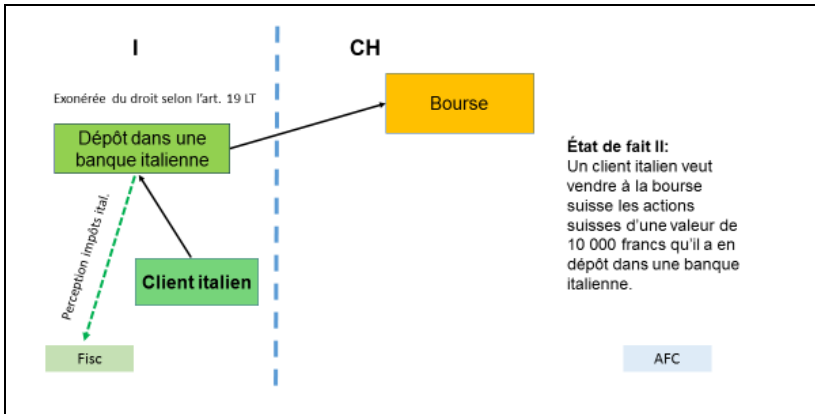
I

CH

Exonérée du droit selon l'art. 19 LT

Dépôt dans une banque italienne

Bourse

État de fait II:
Un client italien veut vendre à la bourse suisse les actions suisses d'une valeur de 10 000 francs qu'il a en dépôt dans une banque italienne.

Perception impôts ital.

Client italien

Fisc

AFC